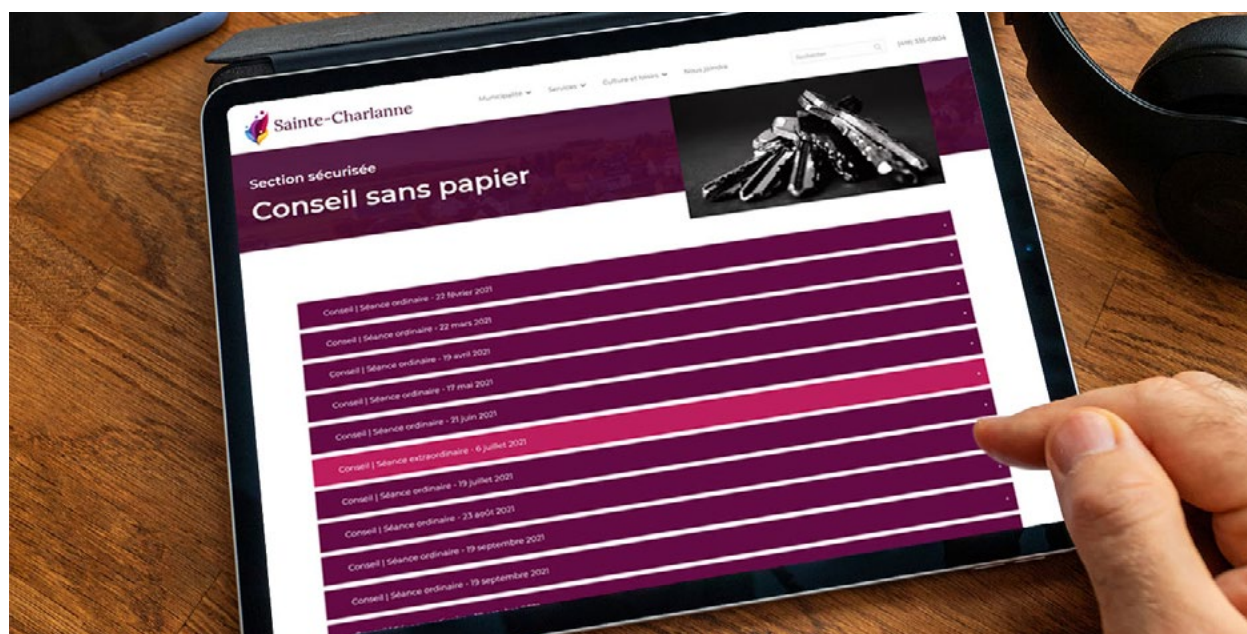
Sainte-Charlanne

Municipalité Services Culture et loisirs Nous joindre

Rechercher

(418) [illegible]

Section sécurisée

Conseil sans papier

Conseil | Séance ordinaire - 22 février 2021

Conseil | Séance ordinaire - 22 mars 2021

Conseil | Séance ordinaire - 19 avril 2021

Conseil | Séance ordinaire - 17 mai 2021

Conseil | Séance ordinaire - 21 juin 2021

Conseil | Séance extraordinaire - 6 juillet 2021

Conseil | Séance ordinaire - 19 juillet 2021

Conseil | Séance ordinaire - 23 août 2021

Conseil | Séance ordinaire - 19 septembre 2021

Conseil | Séance ordinaire - 19 septembre 2021

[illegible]